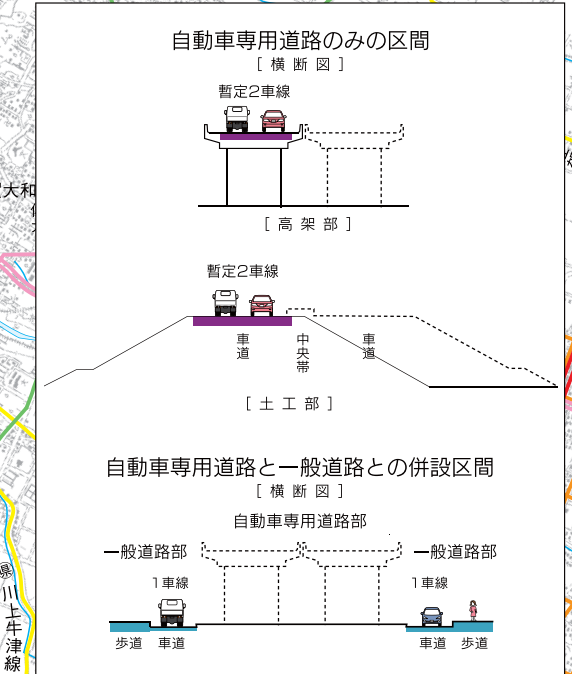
自動車専用道路のみの区間
［横断図］

暫定2車線

［高架部］

暫定2車線

車道

中央帯

車道

［土工部］

自動車専用道路と一般道路との併設区間
［横断図］

自動車専用道路部

一般道路部

一般道路部

1車線

1車線

歩道

車道

車道

歩道

大和

川上牛津線